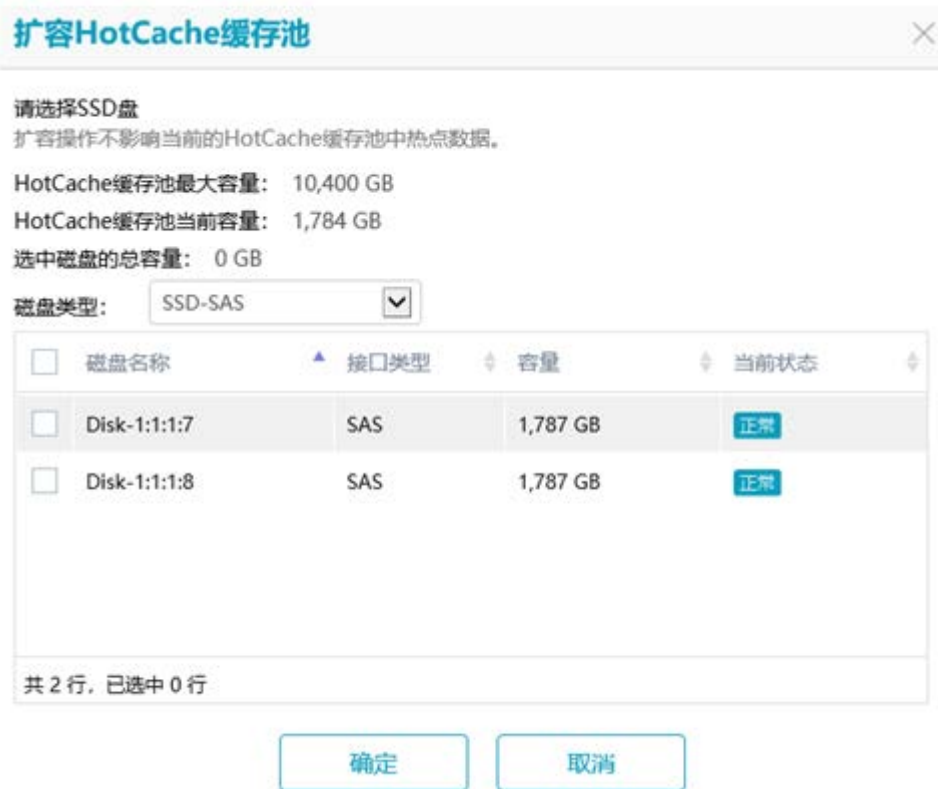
扩容HotCache缓存池

×

请选择SSD盘
扩容操作不影响当前的HotCache缓存池中热点数据。

HotCache缓存池最大容量: 10,400 GB

HotCache缓存池当前容量: 1,784 GB

选中磁盘的总容量: 0 GB

磁盘类型: SSD-SAS

| | 磁盘名称 | 接口类型 | 容量 | 当前状态 |
|---|---|---|---|---|
| | Disk-1:1:1:7 | SAS | 1,787 GB | 正常 |
| | Disk-1:1:1:8 | SAS | 1,787 GB | 正常 |

共 2 行, 已选中 0 行

确定

取消